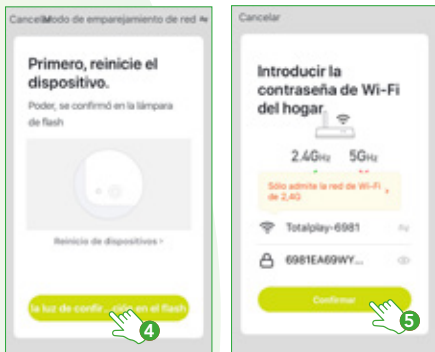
Cancelar Modo de emparejamiento de red ⇆

Primero, reinicie el dispositivo.

Poder, se confirmó en la lámpara de flash

Reinicio de dispositivos ›

la luz de confir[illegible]ción en el flash

4

Cancelar

Introducir la contraseña de Wi-Fi del hogar

2.4GHz

5GHz

Sólo admite la red de Wi-Fi de 2,4G

Totalplay-6981

6981EA69WY...

Confirmar

5